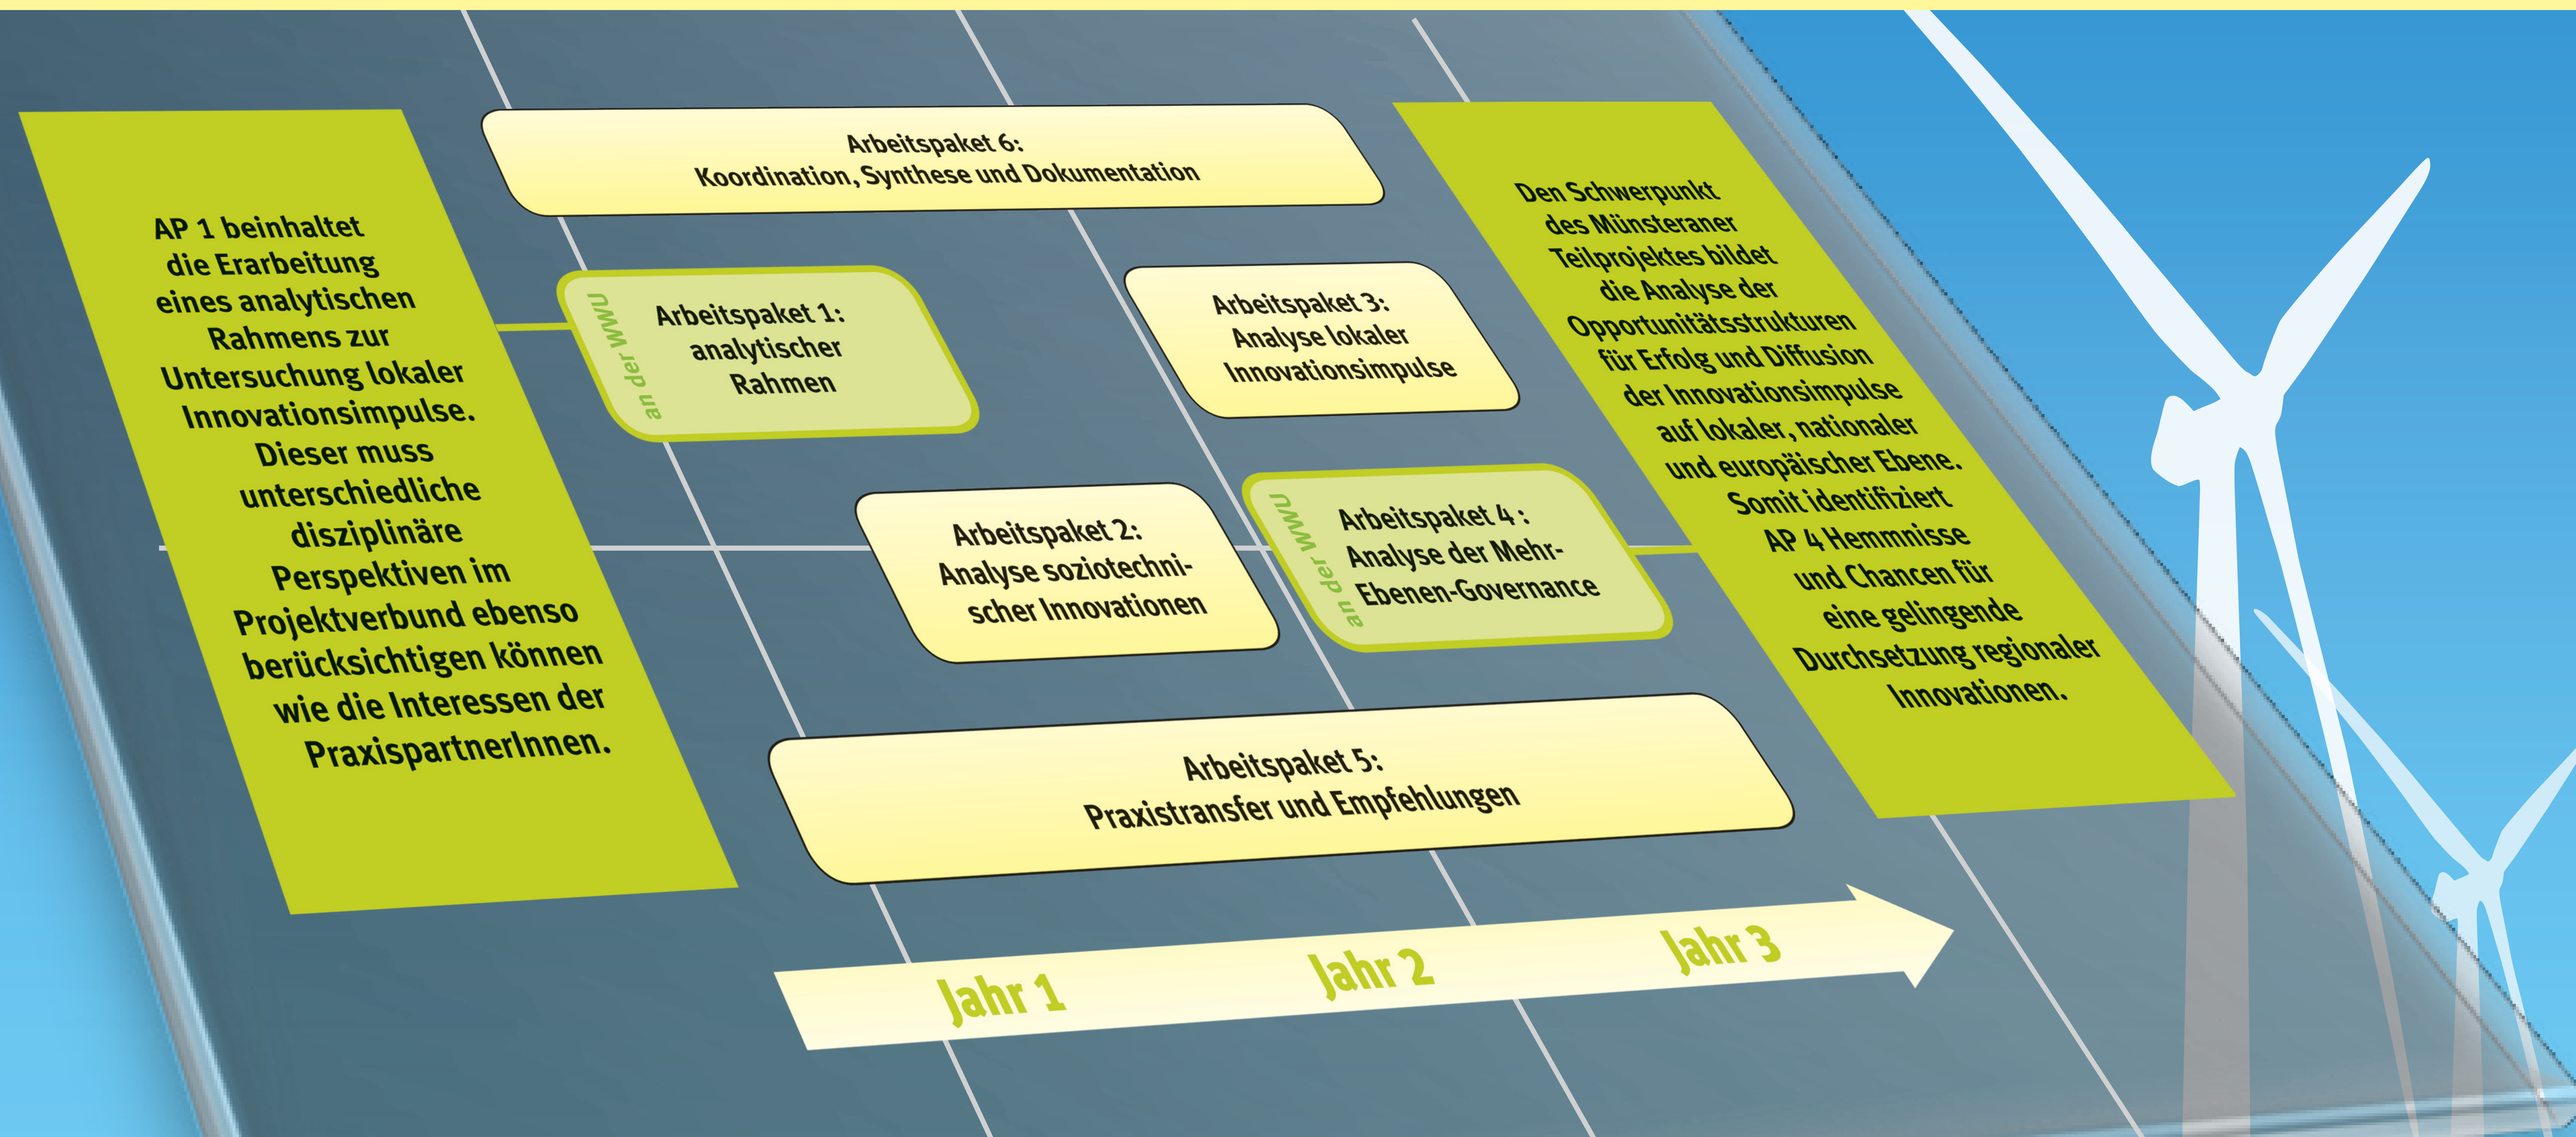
AP 1 beinhaltet die Erarbeitung eines analytischen Rahmens zur Untersuchung lokaler Innovationsimpulse. Dieser muss unterschiedliche disziplinäre Perspektiven im Projektverbund ebenso berücksichtigen können wie die Interessen der PraxispartnerInnen.

Arbeitspaket 6:
Koordination, Synthese und Dokumentation

an der WWU
Arbeitspaket 1:
analytischer Rahmen

Arbeitspaket 3:
Analyse lokaler Innovationsimpulse

Arbeitspaket 2:
Analyse soziotechnischer Innovationen

an der WWU
Arbeitspaket 4:
Analyse der Mehr-Ebenen-Governance

Arbeitspaket 5:
Praxistransfer und Empfehlungen

Den Schwerpunkt des Münsteraner Teilprojektes bildet die Analyse der Opportunitätsstrukturen für Erfolg und Diffusion der Innovationsimpulse auf lokaler, nationaler und europäischer Ebene. Somit identifiziert AP 4 Hemmnisse und Chancen für eine gelingende Durchsetzung regionaler Innovationen.

Jahr 1
Jahr 2
Jahr 3